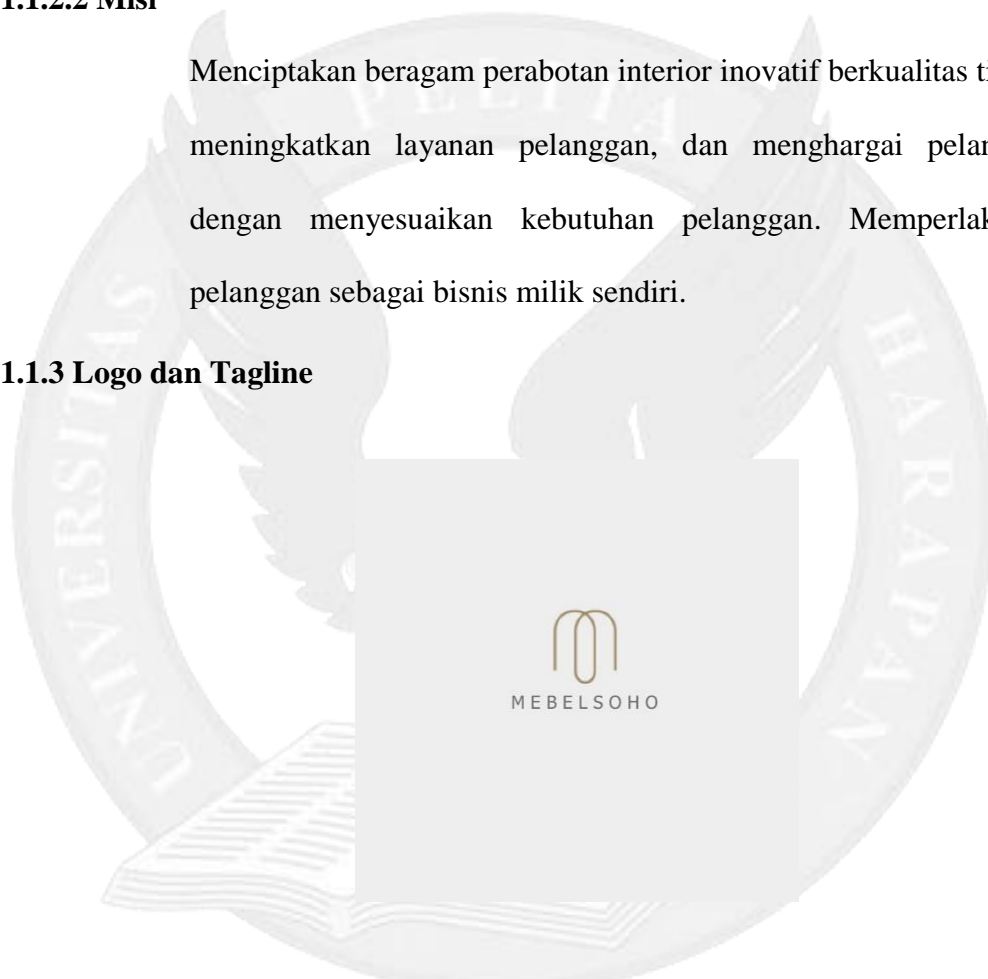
1.1.2.2 Misi

Menciptakan beragam perabotan interior inovatif berkualitas t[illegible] meningkatkan layanan pelanggan, dan menghargai pelan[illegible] dengan menyesuaikan kebutuhan pelanggan. Memperlak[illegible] pelanggan sebagai bisnis milik sendiri.

1.1.3 Logo dan Tagline

MEBELSOHO

PELITA HARAPAN UNIVERSITAS